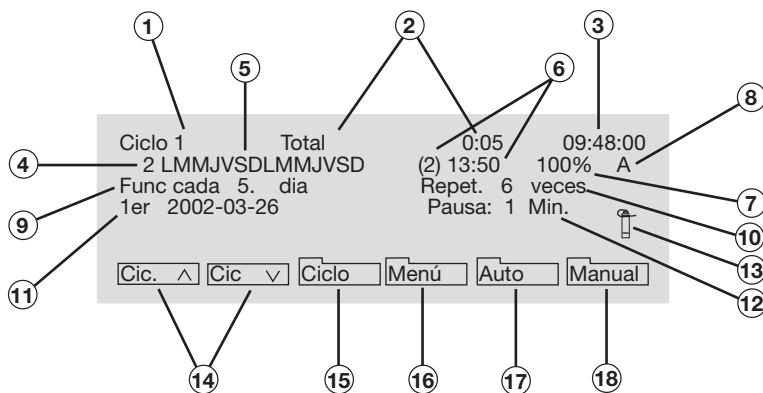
1
2
3
5
6
8
Ciclo 1 Total 0:05 09:48:00
4
2 LMMJVSDLMMJVSD (2) 13:50 100% A
Func cada 5. dia Repet. 6 veces
9
7
1er 2002-03-26 Pausa: 1 Min.
10
13
11
12
Cic. ∧ Cic ∨ Ciclo Menú Auto Manual
14
15
16
17
18